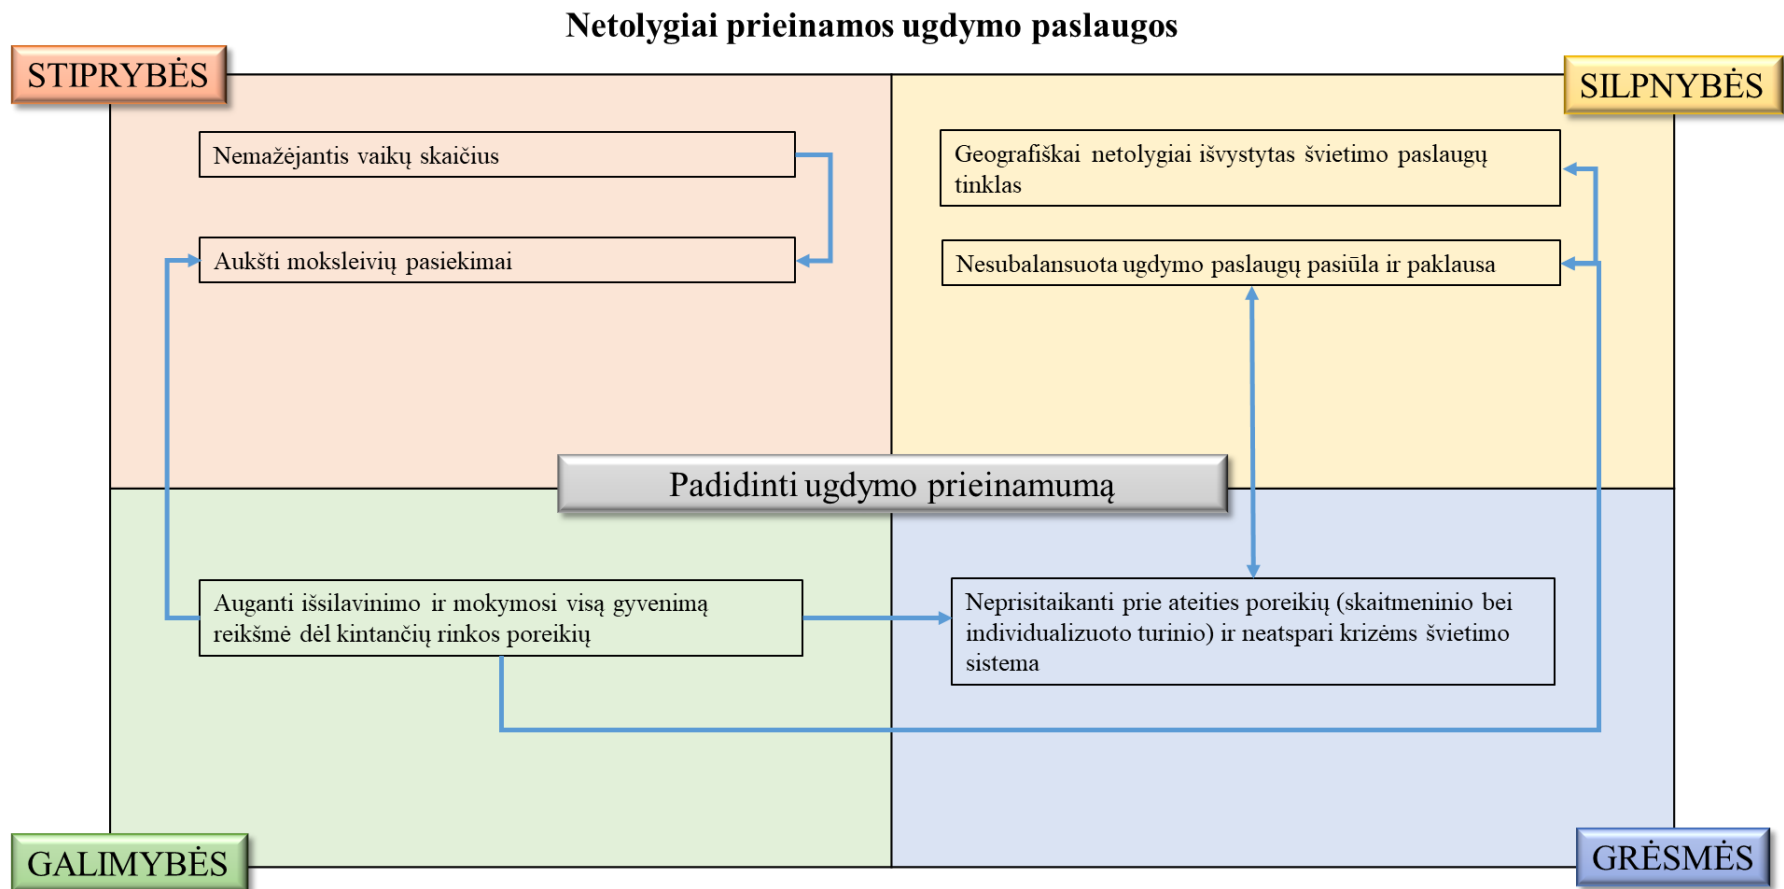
Netolygiai prieinamos ugdymo paslaugos

STIPRYBĖS

SILPNYBĖS

Nemažėjantis vaikų skaičius

Aukšti moksleivių pasiekimai

Geografiškai netolygiai išvystytas švietimo paslaugų tinklas

Nesubalansuota ugdymo paslaugų pasiūla ir paklausa

Padidinti ugdymo prieinamumą

Auganti išsilavinimo ir mokymosi visą gyvenimą reikšmė dėl kintančių rinkos poreikių

Neprisitaikanti prie ateities poreikių (skaitmeninio bei individualizuoto turinio) ir neatspari krizėms švietimo sistema

GALIMYBĖS

GRĖSMĖS